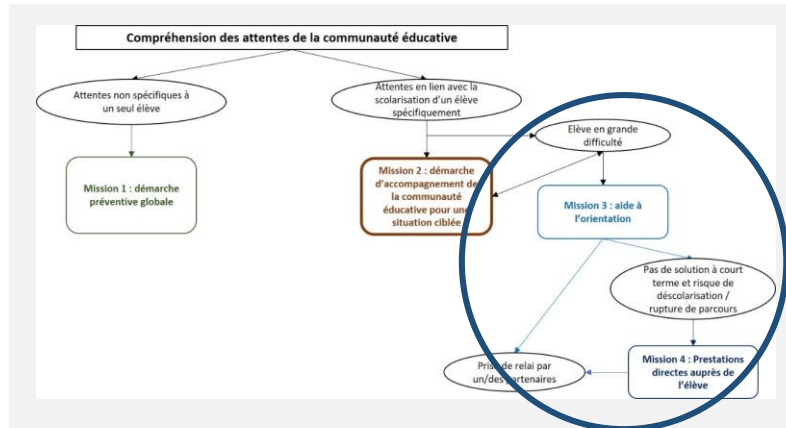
Compréhension des attentes de la communauté éducative

Attentes non spécifiques à un seul élève

Attentes en lien avec la scolarisation d'un élève spécifiquement

Elève en grande difficulté

Mission 1 : démarche préventive globale

Mission 2 : démarche d'accompagnement de la communauté éducative pour une situation ciblée

Mission 3 : aide à l'orientation

Pas de solution à court terme et risque de déscolarisation / rupture de parcours

Prise de relai par un/des partenaires

Mission 4 : Prestations directes auprès de l'élève